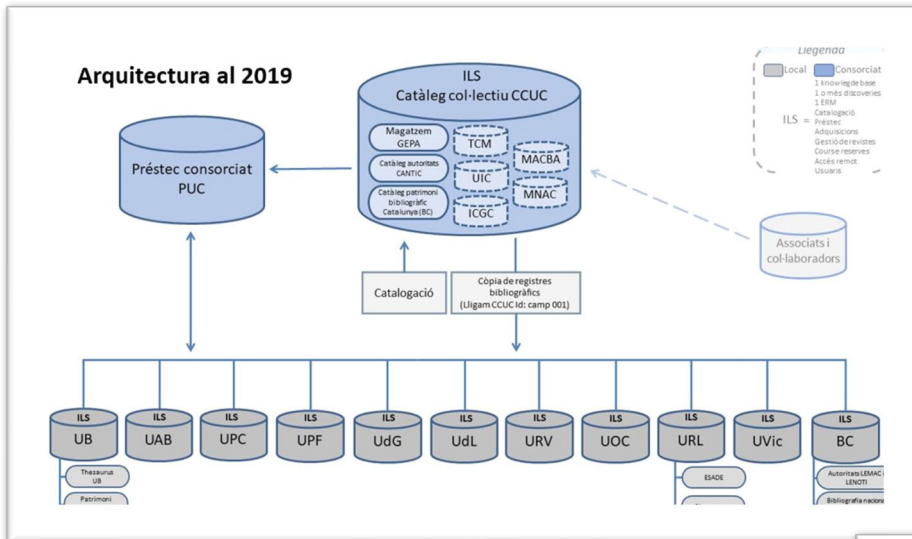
Arquitectura al 2019

ILS
Catàleg col·lectiu CCUC

Magatzem GEPA

Catàleg autoritats CANTIC

Catàleg patrimoni bibliogràfic Catalunya (BC)

TCM

UIC

ICGC

MACBA

MNAC

Préstec consorciat PUC

Llegenda

Local

Consorciat

ILS =

1 knowledge base
1 o més discoveries
1 ERM
Catalogació
Préstec
Adquisicions
Gestió de revistes
Course reserves
Accés remot
Usuaris

Associats i col·laboradors

Catalogació

Còpia de registres bibliogràfics
(Lligam CCUC Id: camp 001)

ILS
UB

ILS
UAB

ILS
UPC

ILS
UPF

ILS
UdG

ILS
UdL

ILS
URV

ILS
UOC

ILS
URL

ILS
UVic

ILS
BC

Thesaurus UB

Patrimoni

ESADE

Autoritats LEMAC i LENOTI

Bibliografia naciona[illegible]